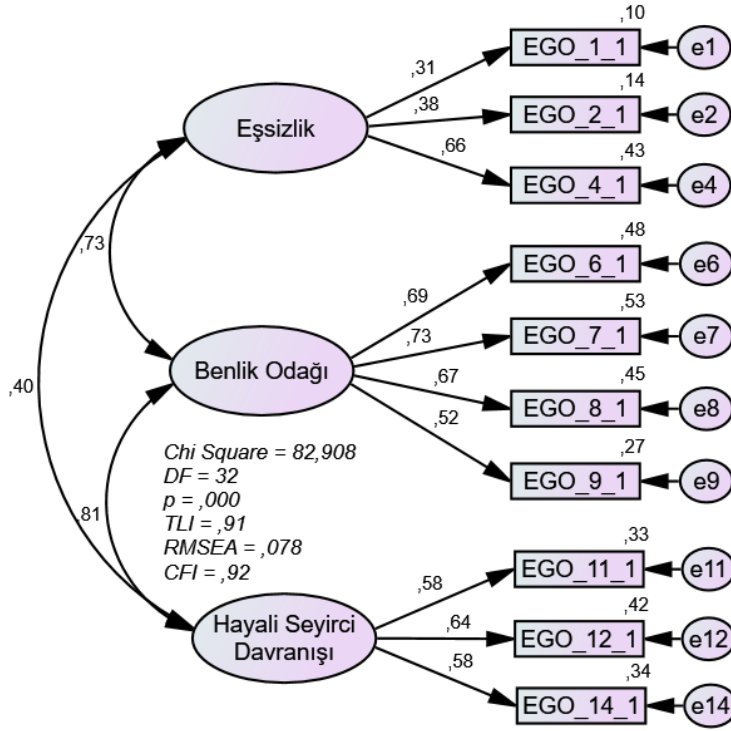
Eşsizlik

,31

,38

,66

,10

EGO_1_1

e1

,14

EGO_2_1

e2

,43

EGO_4_1

e4

,73

,40

Benlik Odağı

,69

,73

,67

,52

,48

EGO_6_1

e6

,53

EGO_7_1

e7

,45

EGO_8_1

e8

,27

EGO_9_1

e9

Chi Square = 82,908
DF = 32
p = ,000
TLI = ,91
RMSEA = ,078
CFI = ,92

,81

Hayali Seyirci Davranışı

,58

,64

,58

,33

EGO_11_1

e11

,42

EGO_12_1

e12

,34

EGO_14_1

e14